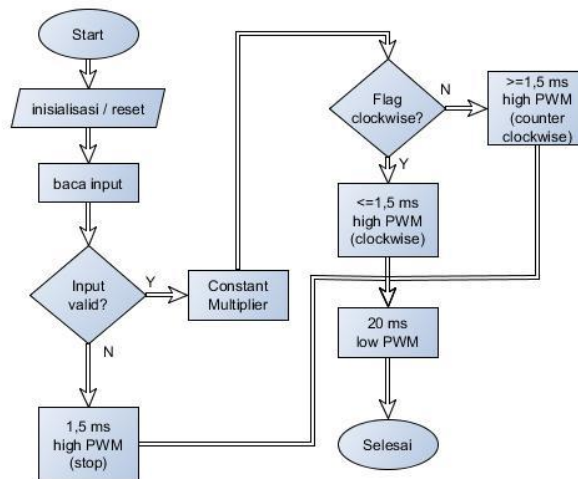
Start

inisialisasi / reset

baca input

Input valid?

Y

N

Constant Multiplier

Flag clockwise?

N

Y

>=1,5 ms high PWM (counter clockwise)

<=1,5 ms high PWM (clockwise)

20 ms low PWM

1,5 ms high PWM (stop)

Selesai